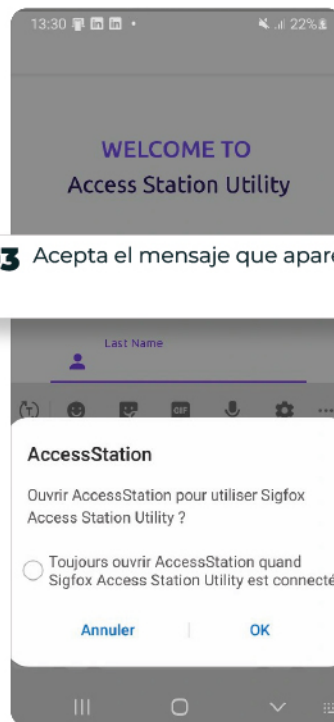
13:30 22%

WELCOME TO
Access Station Utility

3 Acepta el mensaje que apar

Last Name

AccessStation

Ouvrir AccessStation pour utiliser Sigfox Access Station Utility ?

Toujours ouvrir AccessStation quand Sigfox Access Station Utility est connecté

Annuler

OK